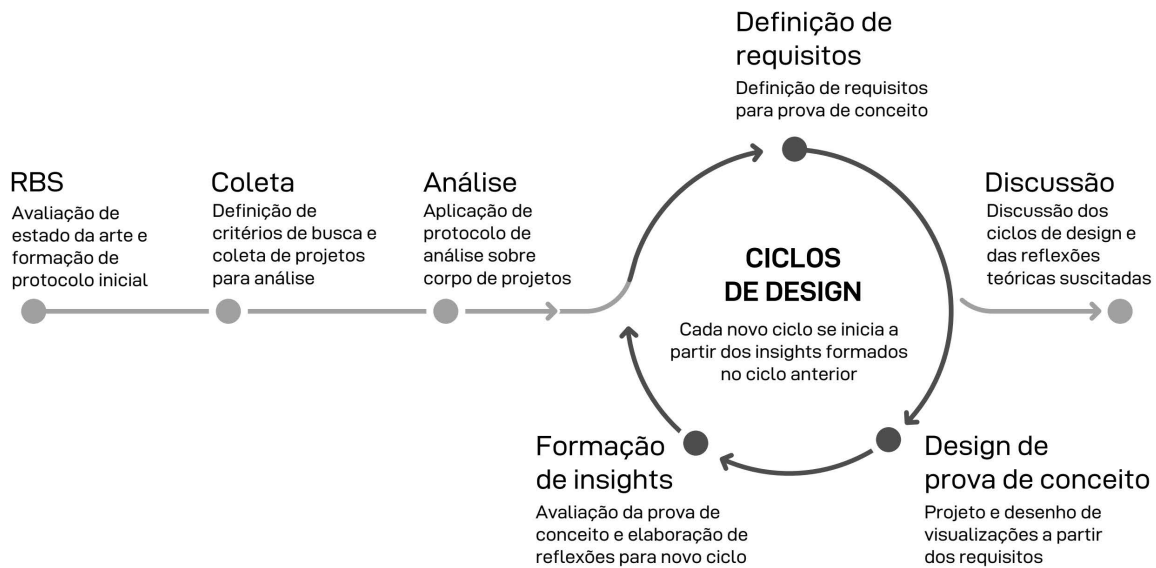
RBS
Avaliação de estado da arte e formação de protocolo inicial

Coleta
Definição de critérios de busca e coleta de projetos para análise

Análise
Aplicação de protocolo de análise sobre corpo de projetos

Definição de requisitos
Definição de requisitos para prova de conceito

CICLOS DE DESIGN
Cada novo ciclo se inicia a partir dos insights formados no ciclo anterior

Discussão
Discussão dos ciclos de design e das reflexões teóricas suscitadas

Design de prova de conceito
Projeto e desenho de visualizações a partir dos requisitos

Formação de insights
Avaliação da prova de conceito e elaboração de reflexões para novo ciclo